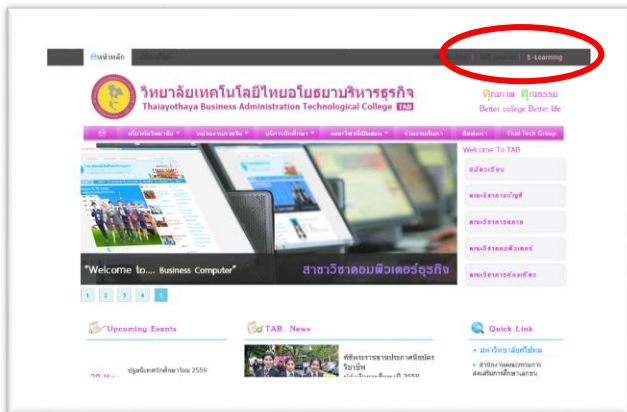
หน้าหลัก | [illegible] | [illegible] | E-Learning

วิทยาลัยเทคโนโลยีไทยอโยธยาบริหารธุรกิจ
Thaiayothaya Business Administration Technological College TAB

คุณภาพ คุณธรรม
Better college Better life

เกี่ยวกับวิทยาลัย | หน่วยงานภายใน | บริการนักศึกษา | คณะวิชาที่เปิดสอน | ร่วมงานกับเรา | ติดต่อเรา | Thai-Tech Group

Welcome To TAB

สมัครเรียน

คณะวิชาการบัญชี

คณะวิชาการตลาด

คณะวิชาคอมพิวเตอร์

คณะวิชาการท่องเที่ยว

"Welcome to.... Business Computer"

สาขาวิชาคอมพิวเตอร์ธุรกิจ

1 2 3 4 5

Upcoming Events

ปฐมนิเทศนักศึกษาใหม่ 2559

TAB News

พิธีพระราชทานประกาศนียบัตร วิชาชีพ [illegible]

Quick Link

• มหาวิทยาลัยศรีปทุม

• สำนักงานคณะกรรมการ ส่งเสริมการศึกษาเอกชน